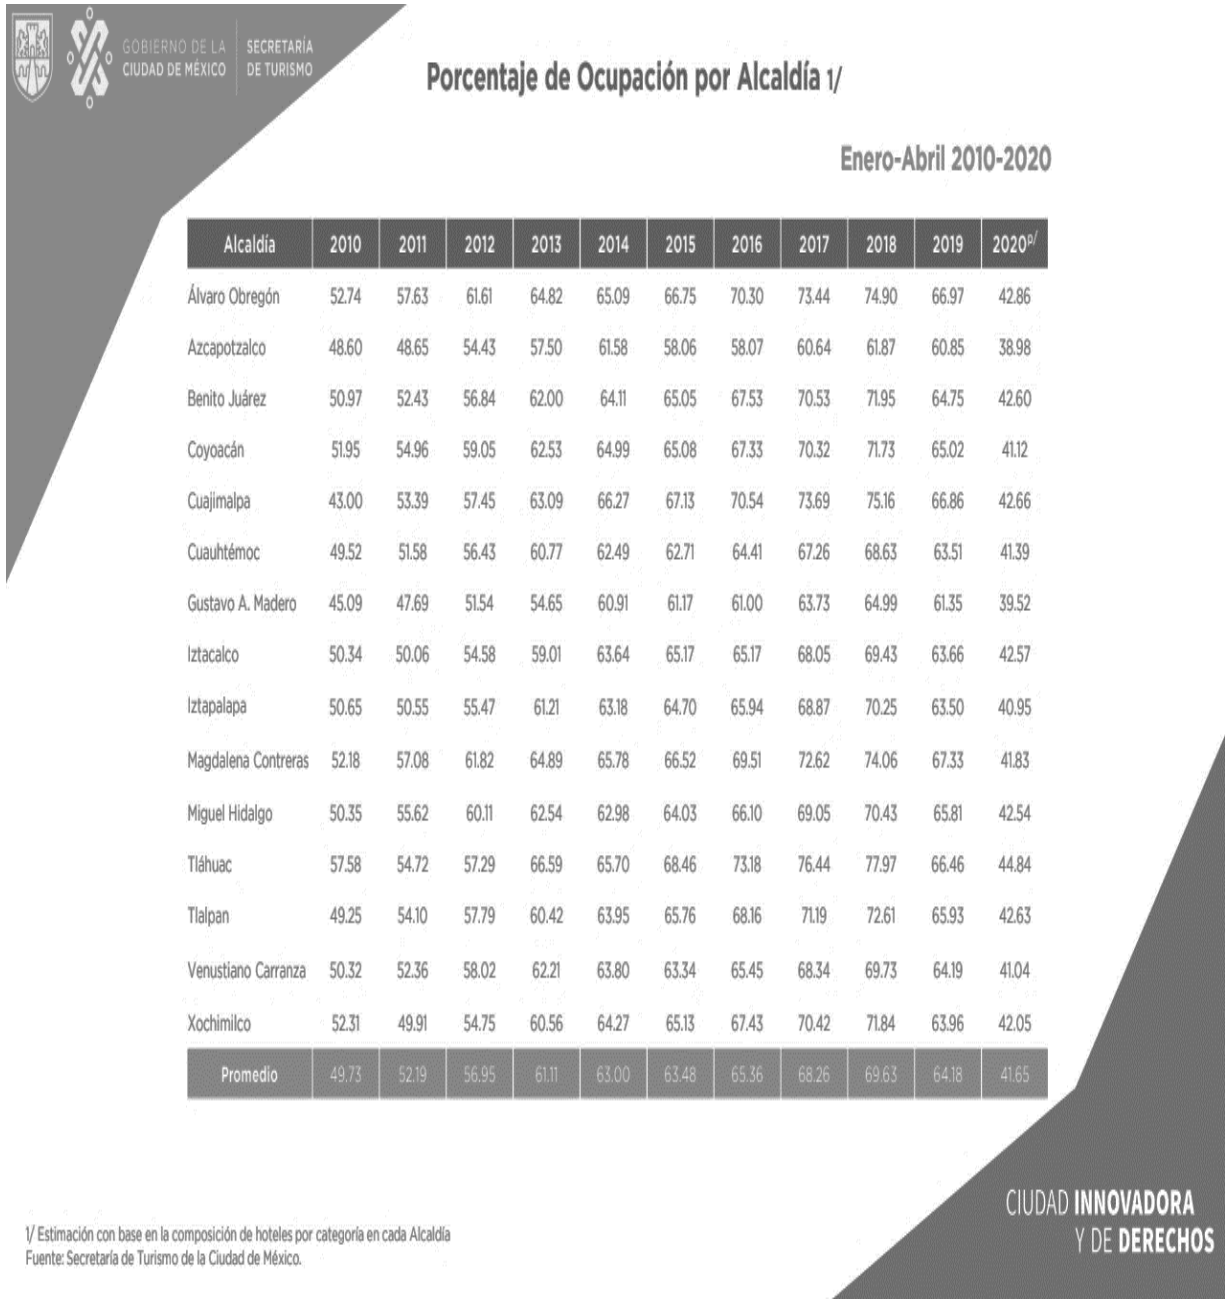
GOBIERNO DE LA CIUDAD DE MÉXICO | SECRETARÍA DE TURISMO

Porcentaje de Ocupación por Alcaldía 1/

Enero-Abril 2010-2020

| Alcaldía | 2010 | 2011 | 2012 | 2013 | 2014 | 2015 | 2016 | 2017 | 2018 | 2019 | 2020$^{p/}$ |
|---|---|---|---|---|---|---|---|---|---|---|---|
| Álvaro Obregón | 52.74 | 57.63 | 61.61 | 64.82 | 65.09 | 66.75 | 70.30 | 73.44 | 74.90 | 66.97 | 42.86 |
| Azcapotzalco | 48.60 | 48.65 | 54.43 | 57.50 | 61.58 | 58.06 | 58.07 | 60.64 | 61.87 | 60.85 | 38.98 |
| Benito Juárez | 50.97 | 52.43 | 56.84 | 62.00 | 64.11 | 65.05 | 67.53 | 70.53 | 71.95 | 64.75 | 42.60 |
| Coyoacán | 51.95 | 54.96 | 59.05 | 62.53 | 64.99 | 65.08 | 67.33 | 70.32 | 71.73 | 65.02 | 41.12 |
| Cuajimalpa | 43.00 | 53.39 | 57.45 | 63.09 | 66.27 | 67.13 | 70.54 | 73.69 | 75.16 | 66.86 | 42.66 |
| Cuauhtémoc | 49.52 | 51.58 | 56.43 | 60.77 | 62.49 | 62.71 | 64.41 | 67.26 | 68.63 | 63.51 | 41.39 |
| Gustavo A. Madero | 45.09 | 47.69 | 51.54 | 54.65 | 60.91 | 61.17 | 61.00 | 63.73 | 64.99 | 61.35 | 39.52 |
| Iztacalco | 50.34 | 50.06 | 54.58 | 59.01 | 63.64 | 65.17 | 65.17 | 68.05 | 69.43 | 63.66 | 42.57 |
| Iztapalapa | 50.65 | 50.55 | 55.47 | 61.21 | 63.18 | 64.70 | 65.94 | 68.87 | 70.25 | 63.50 | 40.95 |
| Magdalena Contreras | 52.18 | 57.08 | 61.82 | 64.89 | 65.78 | 66.52 | 69.51 | 72.62 | 74.06 | 67.33 | 41.83 |
| Miguel Hidalgo | 50.35 | 55.62 | 60.11 | 62.54 | 62.98 | 64.03 | 66.10 | 69.05 | 70.43 | 65.81 | 42.54 |
| Tláhuac | 57.58 | 54.72 | 57.29 | 66.59 | 65.70 | 68.46 | 73.18 | 76.44 | 77.97 | 66.46 | 44.84 |
| Tlalpan | 49.25 | 54.10 | 57.79 | 60.42 | 63.95 | 65.76 | 68.16 | 71.19 | 72.61 | 65.93 | 42.63 |
| Venustiano Carranza | 50.32 | 52.36 | 58.02 | 62.21 | 63.80 | 63.34 | 65.45 | 68.34 | 69.73 | 64.19 | 41.04 |
| Xochimilco | 52.31 | 49.91 | 54.75 | 60.56 | 64.27 | 65.13 | 67.43 | 70.42 | 71.84 | 63.96 | 42.05 |
| Promedio | 49.73 | 52.19 | 56.95 | 61.11 | 63.00 | 63.48 | 65.36 | 68.26 | 69.63 | 64.18 | 41.65 |

CIUDAD INNOVADORA Y DE DERECHOS

1/ Estimación con base en la composición de hoteles por categoría en cada Alcaldía
Fuente: Secretaría de Turismo de la Ciudad de México.